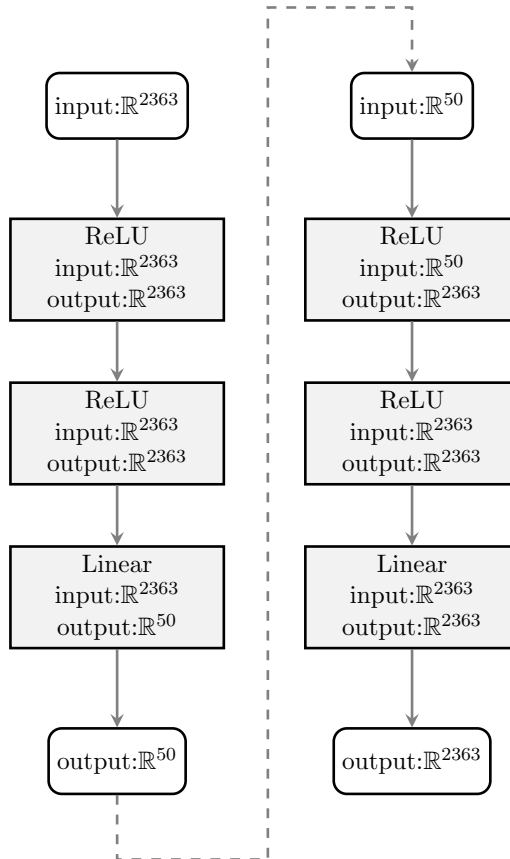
input:$\mathbb{R}^{2363}$

ReLU
input:$\mathbb{R}^{2363}$
output:$\mathbb{R}^{2363}$

ReLU
input:$\mathbb{R}^{2363}$
output:$\mathbb{R}^{2363}$

Linear
input:$\mathbb{R}^{2363}$
output:$\mathbb{R}^{50}$

output:$\mathbb{R}^{50}$

input:$\mathbb{R}^{50}$

ReLU
input:$\mathbb{R}^{50}$
output:$\mathbb{R}^{2363}$

ReLU
input:$\mathbb{R}^{2363}$
output:$\mathbb{R}^{2363}$

Linear
input:$\mathbb{R}^{2363}$
output:$\mathbb{R}^{2363}$

output:$\mathbb{R}^{2363}$